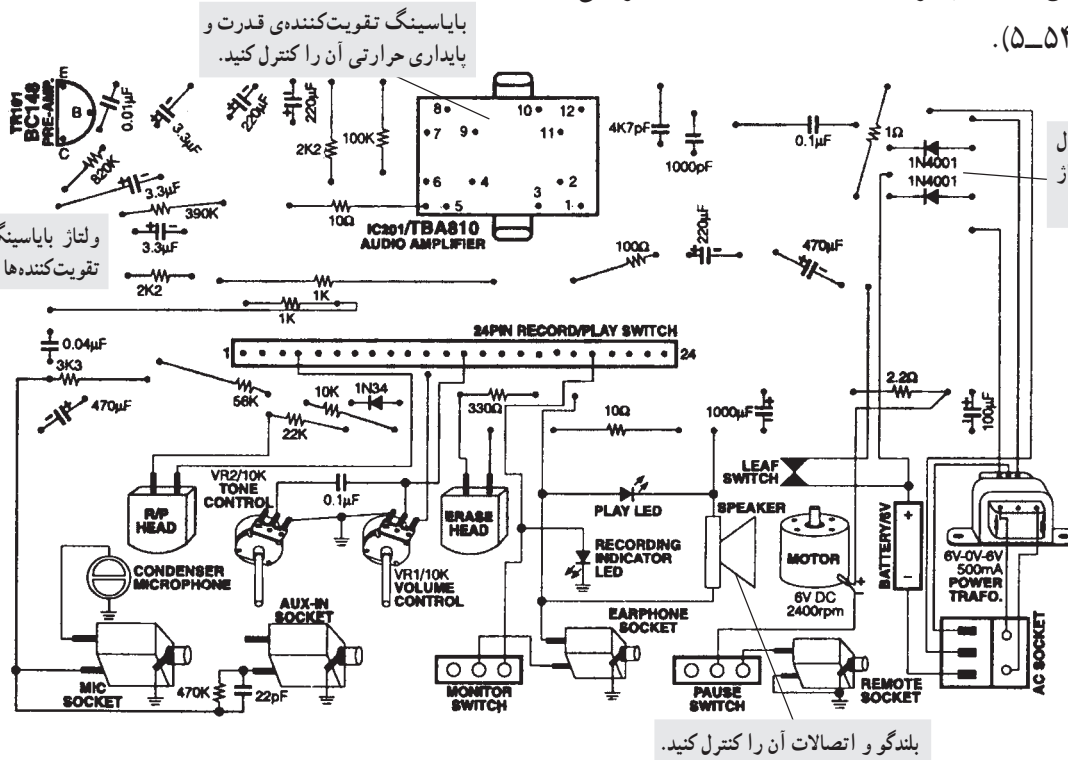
(۵ـ۵۴).

بایاسینگ تقویت‌کننده‌ی قدرت و پایداری حرارتی آن را کنترل کنید.

ولتاژ بایاسینگ
تقویت‌کننده‌ها

ل
ژ

TR101
BC148
PRE-AMP.
E
B
C
0.01µF
3.3µF
220µF
220µF
820K
3.3µF
390K
3.3µF
2K2
100K
2K2
10Ω
8
10
12
7
9
11
6
4
3
2
5
1
IC201/TBA810
AUDIO AMPLIFIER
4K7pF
1000pF
0.1µF
1Ω
1N4001
1N4001
100Ω
220µF
470µF
1K
1K
0.04µF
3K3
470µF
1
24PIN RECORD/PLAY SWITCH
24
56K
10K
1N34
22K
330Ω
10Ω
1000µF
2.2Ω
100µF
R/P HEAD
VR2/10K TONE CONTROL
0.1µF
ERASE HEAD
PLAY LED
RECORDING INDICATOR LED
SPEAKER
LEAF SWITCH
BATTERY/6V
+
−
MOTOR
6V DC 2400rpm
6V-0V-6V 500mA POWER TRAFO.
CONDENSER MICROPHONE
VR1/10K VOLUME CONTROL
AUX-IN SOCKET
EARPHONE SOCKET
MIC SOCKET
470K
22pF
MONITOR SWITCH
PAUSE SWITCH
REMOTE SOCKET
AC SOCKET

بلندگو و اتصالات آن را کنترل کنید.